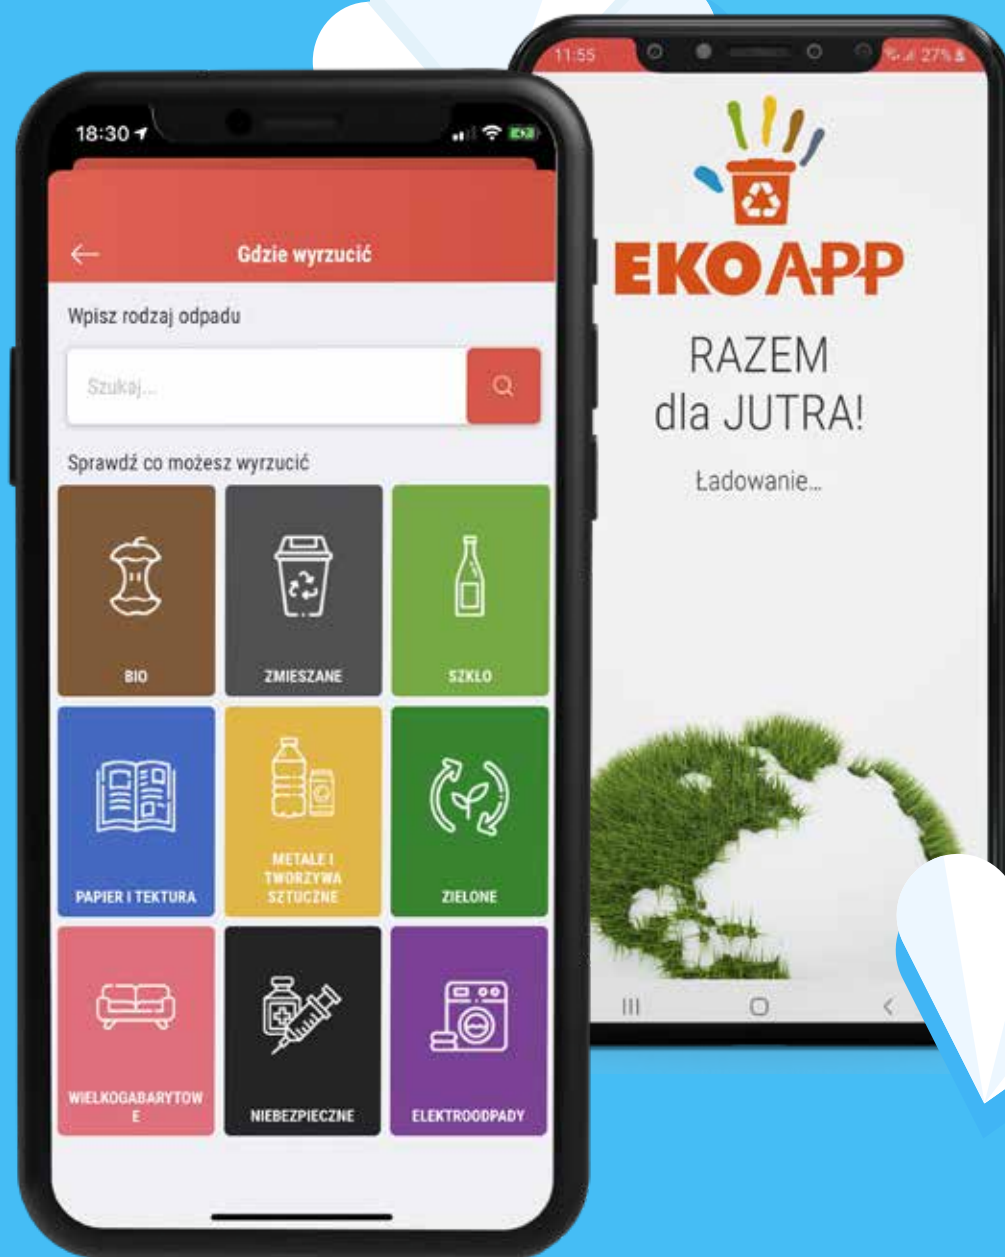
18:30

Gdzie wyrzucić

Wpisz rodzaj odpadu

Szukaj...

Sprawdź co możesz wyrzucić

BIO

ZMIESZANE

SZKŁO

PAPIER I TEKTURA

METALE I TWORZYWA SZTUCZNE

ZIELONE

WIELKOGABARYTOW E

NIEBEZPIECZNE

ELEKTROODPADY

11:55

27%

EKOAPP

RAZEM dla JUTRA!

Ładowanie...